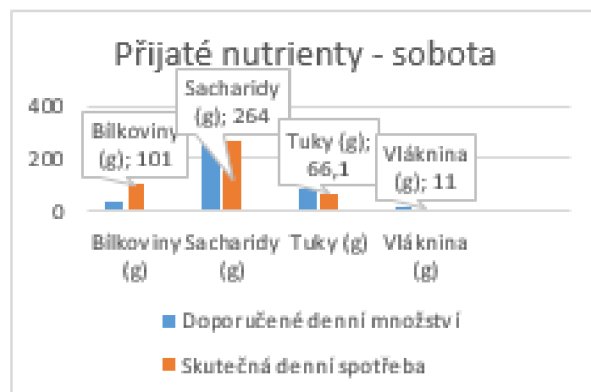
Přijaté nutrienty - sobota

400
200
0

Bílkoviny (g); 101
Sacharidy (g); 264
Tuky (g); 66,1
Vláknina (g); 11

Bílkoviny (g)
Sacharidy (g)
Tuky (g)
Vláknina (g)

Doporučené denní množství
Skutečná denní spotřeba